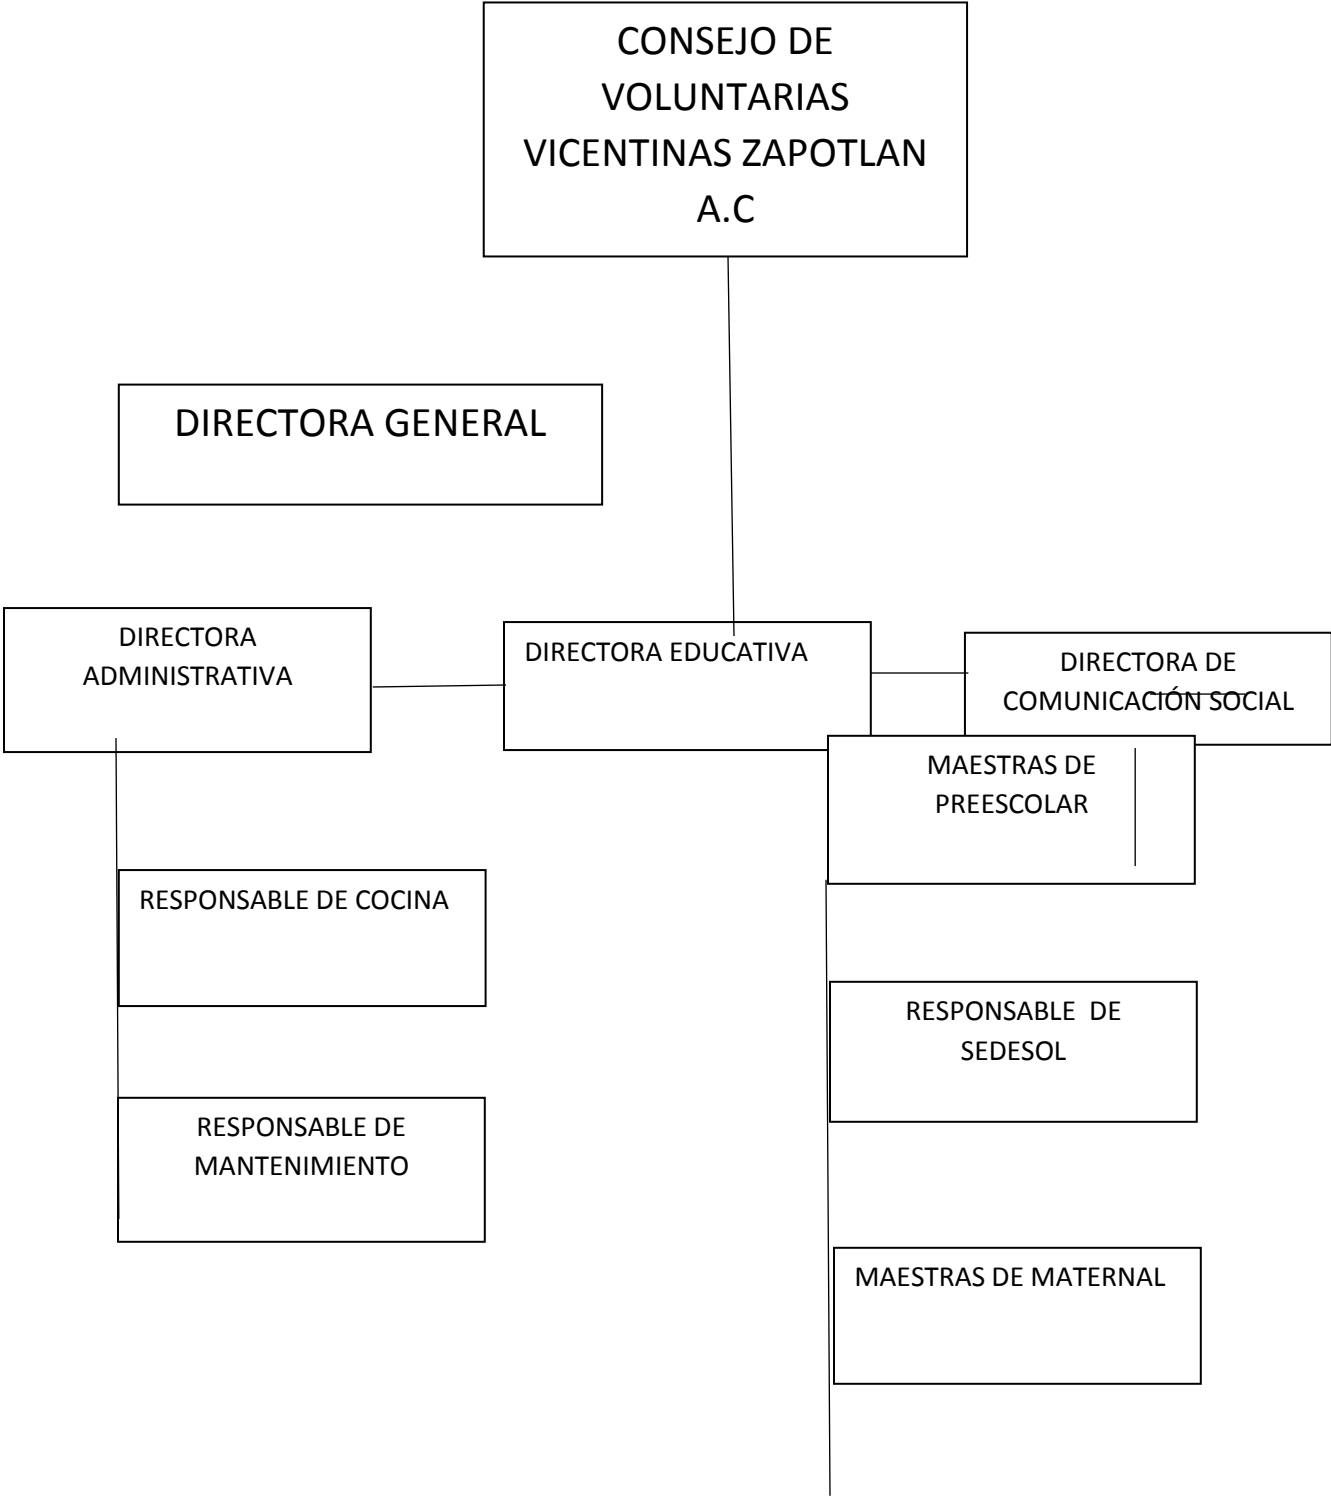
CONSEJO DE VOLUNTARIAS VICENTINAS ZAPOTLAN A.C

DIRECTORA GENERAL

DIRECTORA ADMINISTRATIVA

DIRECTORA EDUCATIVA

DIRECTORA DE COMUNICACIÓN SOCIAL

MAESTRAS DE PREESCOLAR

RESPONSABLE DE COCINA

RESPONSABLE DE SEDESOL

RESPONSABLE DE MANTENIMIENTO

MAESTRAS DE MATERNAL